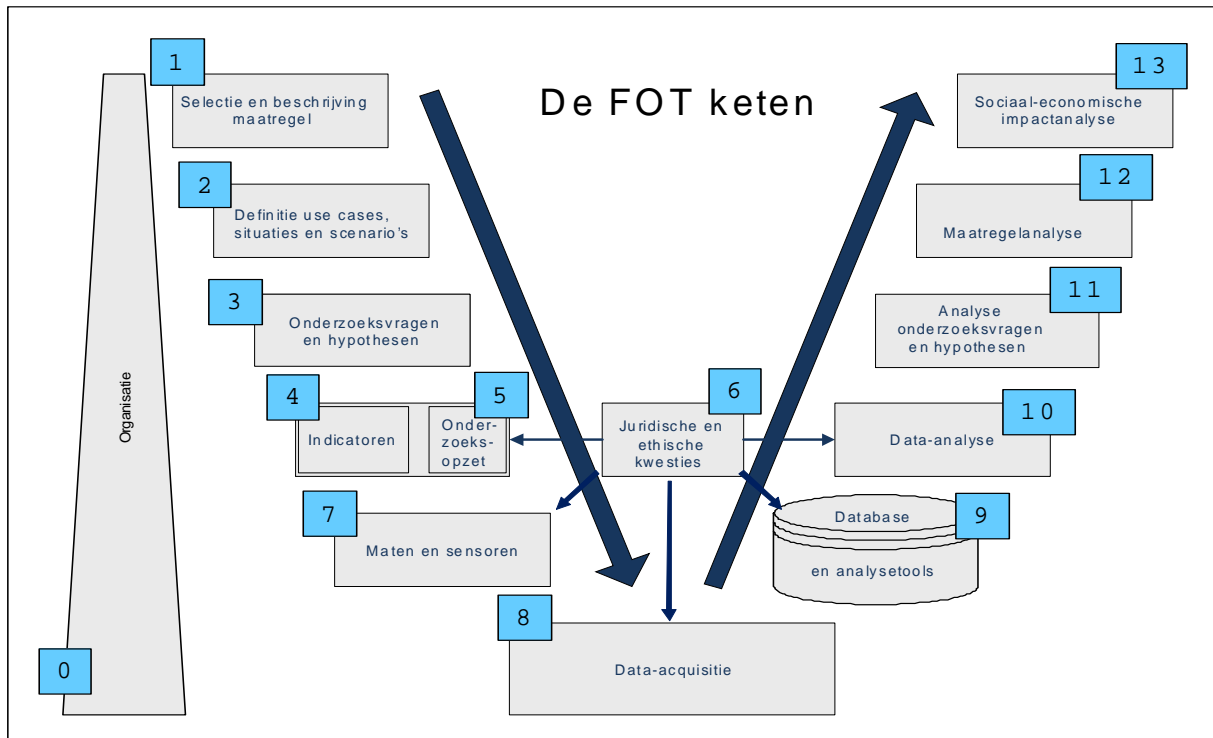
De FOT keten

1
Selectie en beschrijving maatregel

2
Definitie use cases, situaties en scenario's

3
Onderzoeksvragen en hypothesen

4
Indicatoren

5
Onderzoeks-opzet

6
Juridische en ethische kwesties

7
Maten en sensoren

8
Data-acquisitie

9
Database en analysetools

10
Data-analyse

11
Analyse onderzoeksvragen en hypothesen

12
Maatregelanalyse

13
Sociaal-economische impactanalyse

Organisatie

0